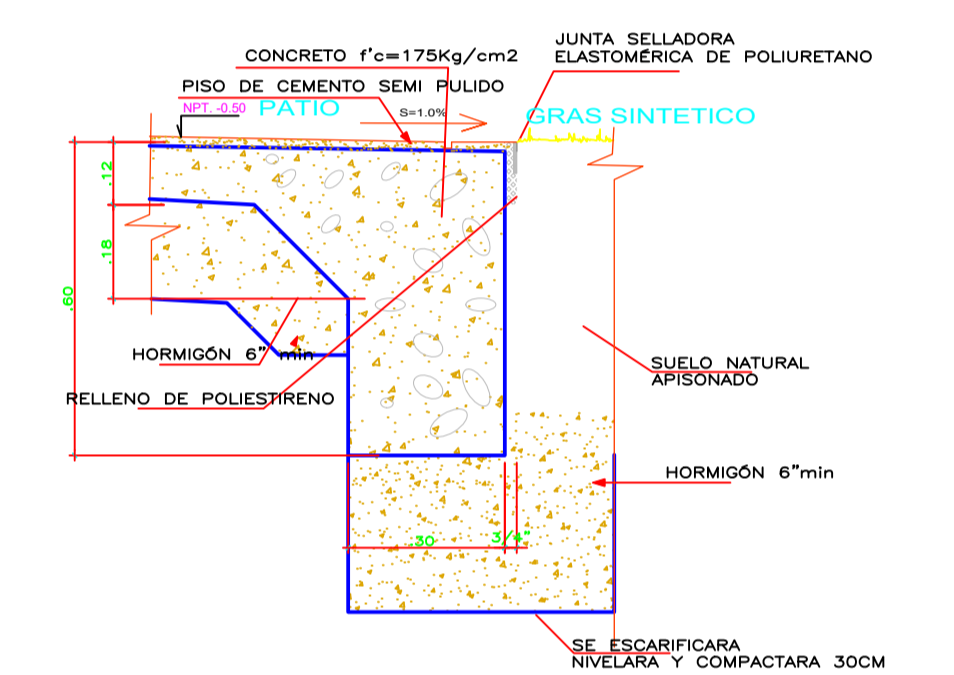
CONCRETO f'c=175Kg/cm2

JUNTA SELLADORA
ELASTOMÉRICA DE POLIURETANO

PISO DE CEMENTO SEMI PULIDO

NPT. -0.50

PATIO

S=1.0%

GRAS SINTETICO

.12

.18

.60

HORMIGÓN 6" min

RELLENO DE POLIESTIRENO

SUELO NATURAL
APISONADO

HORMIGÓN 6"min

.30

3/4"

SE ESCARIFICARA
NIVELARA Y COMPACTARA 30CM